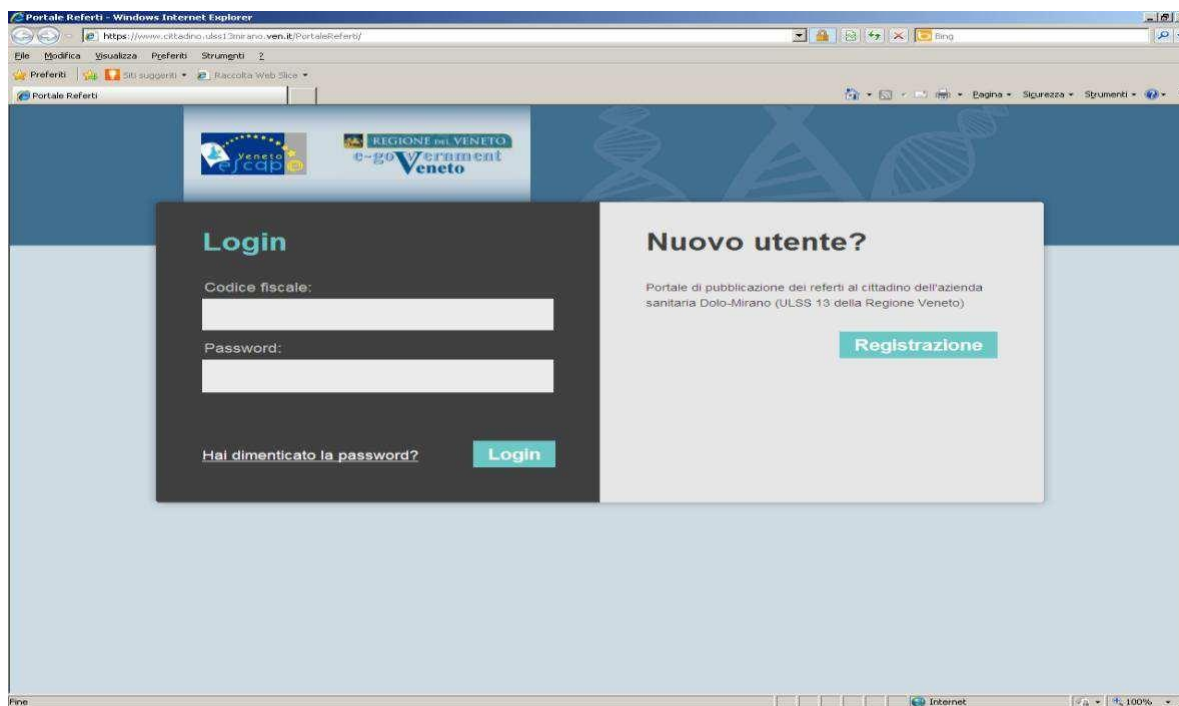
Portale Referti - Windows Internet Explorer

https://www.cittadino.ulss13mirano.ven.it/PortaleReferti/

Bing

File Modifica Visualizza Preferiti Strumenti ?

Preferiti Siti suggeriti Raccolta Web Slice

Portale Referti

Pagina Sicurezza Strumenti

Veneto eSCAPE

REGIONE DEL VENETO
e-government Veneto

Login

Codice fiscale:

Password:

Hai dimenticato la password?

Login

Nuovo utente?

Portale di pubblicazione dei referti al cittadino dell'azienda sanitaria Dolo-Mirano (ULSS 13 della Regione Veneto)

Registrazione

Fine

Internet

100%